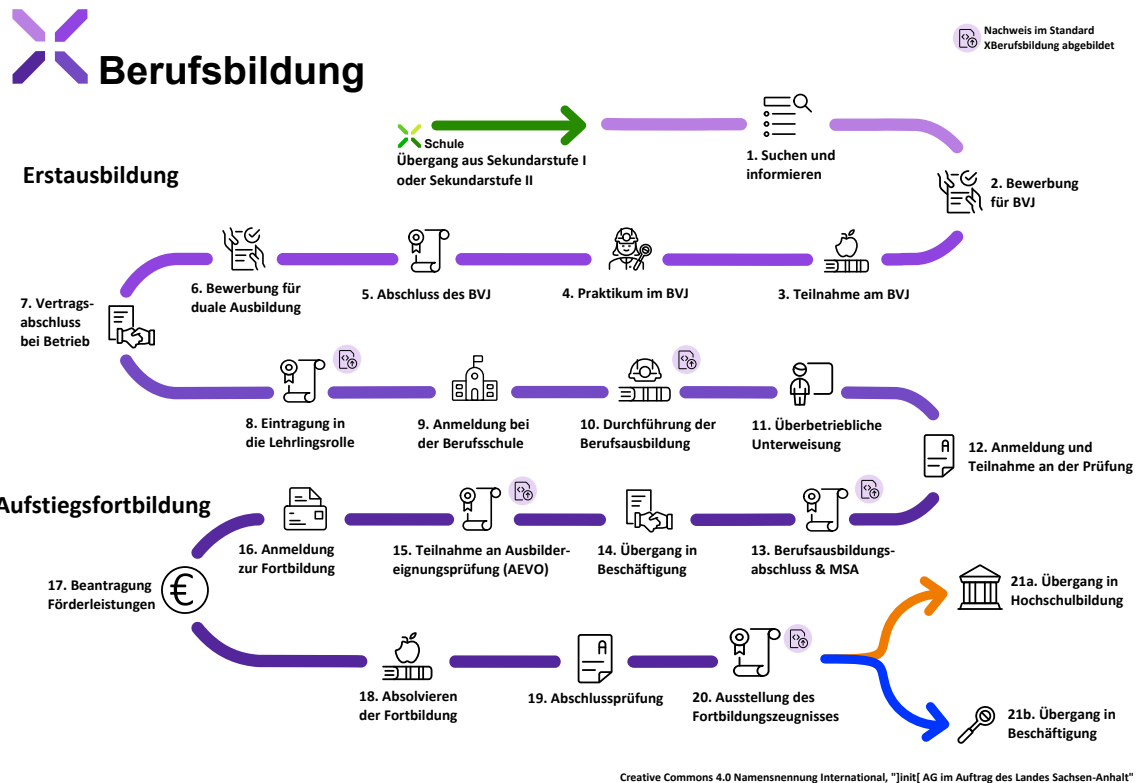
Berufsbildung

Nachweis im Standard XBerufsbildung abgebildet

Erstausbildung

Schule
Übergang aus Sekundarstufe I oder Sekundarstufe II

1. Suchen und informieren

2. Bewerbung für BVJ

3. Teilnahme am BVJ

4. Praktikum im BVJ

5. Abschluss des BVJ

6. Bewerbung für duale Ausbildung

7. Vertragsabschluss bei Betrieb

8. Eintragung in die Lehrlingsrolle

9. Anmeldung bei der Berufsschule

10. Durchführung der Berufsausbildung

11. Überbetriebliche Unterweisung

12. Anmeldung und Teilnahme an der Prüfung

Aufstiegsfortbildung

13. Berufsausbildungsabschluss & MSA

14. Übergang in Beschäftigung

15. Teilnahme an Ausbildereignungsprüfung (AEVO)

16. Anmeldung zur Fortbildung

17. Beantragung Förderleistungen

18. Absolvieren der Fortbildung

19. Abschlussprüfung

20. Ausstellung des Fortbildungszeugnisses

21a. Übergang in Hochschulbildung

21b. Übergang in Beschäftigung

Creative Commons 4.0 Namensnennung International, "]init[ AG im Auftrag des Landes Sachsen-Anhalt"